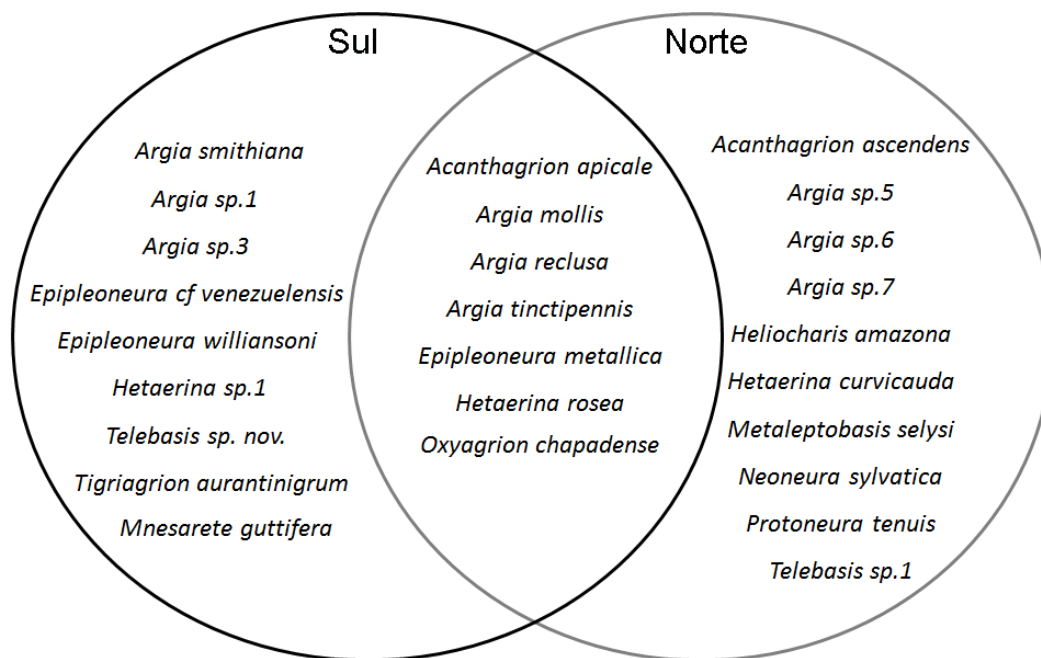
Sul

Norte

Argia smithiana

Argia sp.1

Argia sp.3

Epipleoneura cf venezuelensis

Epipleoneura williansoni

Hetaerina sp.1

Telebasis sp. nov.

Tigriagrion aurantinigrum

Mnesarete guttifera

Acanthagrion apicale

Argia mollis

Argia reclusa

Argia tinctipennis

Epipleoneura metallica

Hetaerina rosea

Oxyagrion chapadense

Acanthagrion ascendens

Argia sp.5

Argia sp.6

Argia sp.7

Heliocharis amazona

Hetaerina curvicauda

Metaleptobasis selysi

Neoneura sylvatica

Protoneura tenuis

Telebasis sp.1